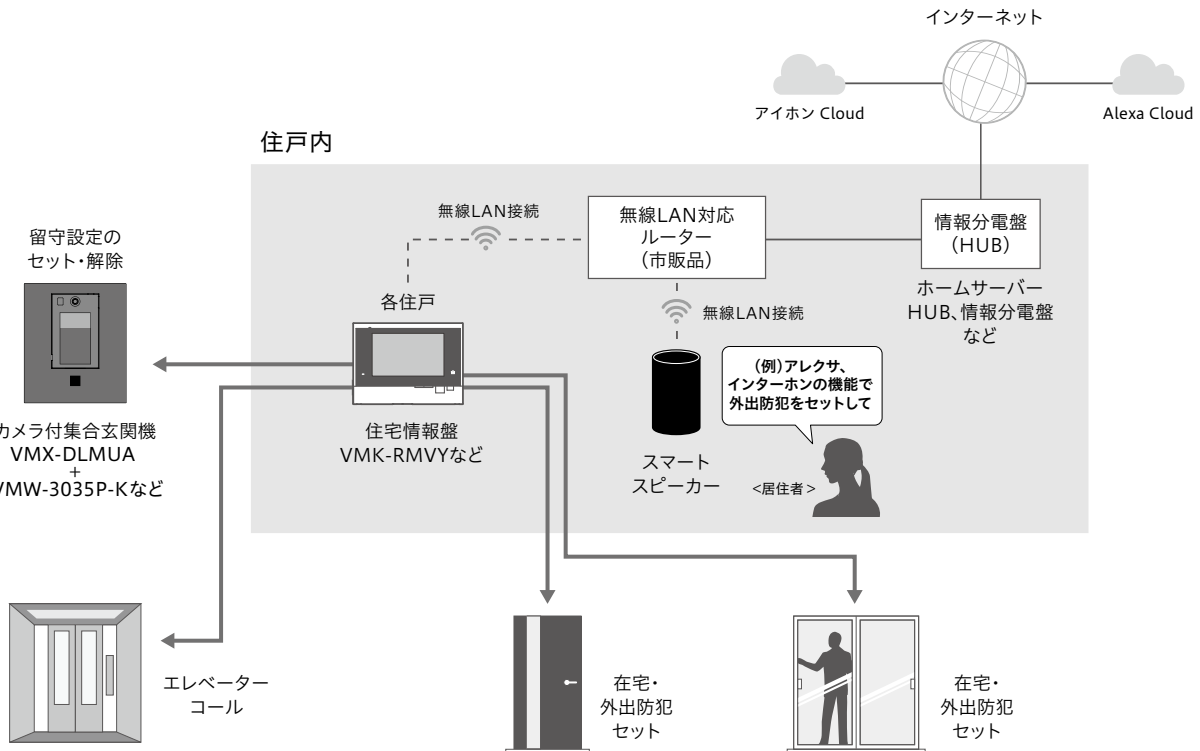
インターネット

アイホン Cloud

Alexa Cloud

住戸内

無線LAN接続

無線LAN対応
ルーター
（市販品）

情報分電盤
（HUB）

ホームサーバー
HUB、情報分電盤
など

留守設定の
セット・解除

各住戸

無線LAN接続

（例）アレクサ、
インターホンの機能で
外出防犯をセットして

カメラ付集合玄関機
VMX-DLMUA
+
VMW-3035P-Kなど

住宅情報盤
VMK-RMVYなど

スマート
スピーカー

<居住者>

エレベーター
コール

在宅・
外出防犯
セット

在宅・
外出防犯
セット